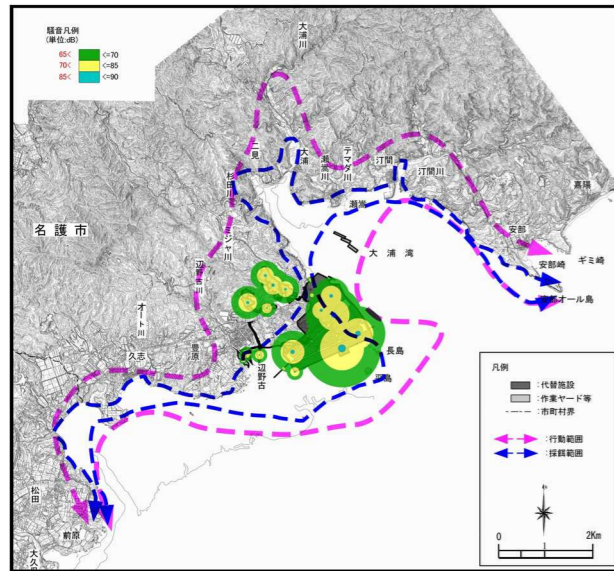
騒音凡例
(単位:dB)
65< <=70
70< <=85
85< <=90

大浦川
二見
大浦
瀬嵩川
テマダ川
汀間
汀間川
嘉陽
杉田川
美謝川
辺野古川
名護市
瀬嵩
大浦湾
安部
安部崎
ギミ崎
安部オール島
オート川
久志
豊原
辺野古
長島
平島
松田
前原
大久

凡例
:代替施設
:作業ヤード等
:市町村界
:行動範囲
:採餌範囲
0
2Km